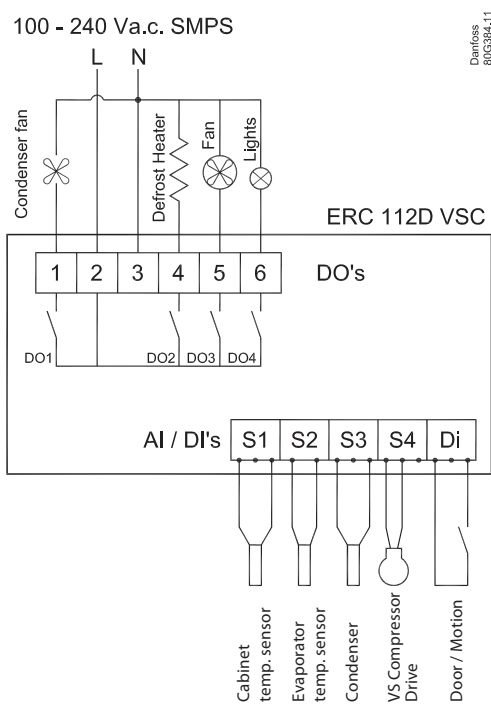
100 - 240 Va.c. SMPS

Danfoss 80G384.11

L N

Condenser fan

Defrost Heater

Fan

Lights

ERC 112D VSC

1 2 3 4 5 6 DO's

DO1 DO2 DO3 DO4

AI / DI's S1 S2 S3 S4 Di

Cabinet temp. sensor

Evaporator temp. sensor

Condenser

VS Compressor Drive

Door / Motion